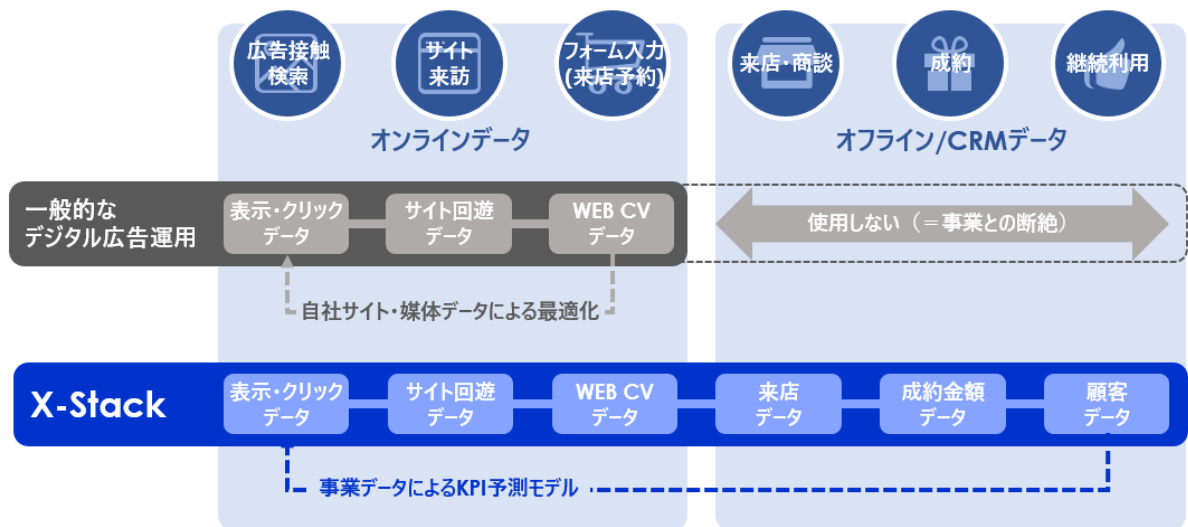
広告接触
検索

サイト
来訪

フォーム入力
(来店予約)

来店・商談

成約

継続利用

オンラインデータ

オフライン/CRMデータ

一般的な
デジタル広告運用

表示・クリック
データ

サイト回遊
データ

WEB CV
データ

使用しない（＝事業との断絶）

自社サイト・媒体データによる最適化

X-Stack

表示・クリック
データ

サイト回遊
データ

WEB CV
データ

来店
データ

成約金額
データ

顧客
データ

事業データによるKPI予測モデル